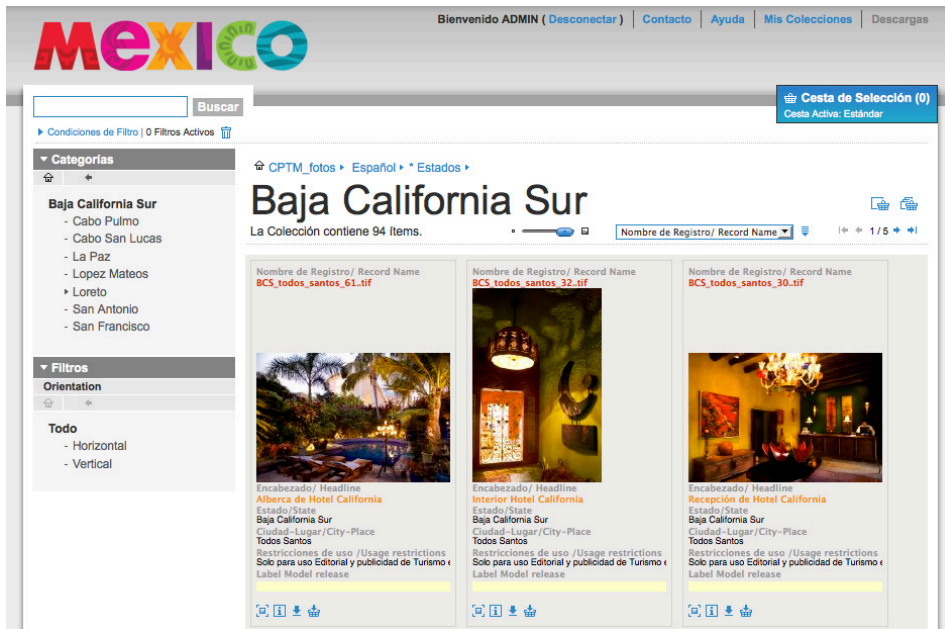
MEXICO

Bienvenido ADMIN ( Desconectar ) | Contacto | Ayuda | Mis Colecciones | Descargas

Buscar

Condiciones de Filtro | 0 Filtros Activos

Cesta de Selección (0)
Cesta Activa: Estándar

Categorias

Baja California Sur
- Cabo Pulmo
- Cabo San Lucas
- La Paz
- Lopez Mateos
- Loreto
- San Antonio
- San Francisco

Filtros
Orientation

Todo
- Horizontal
- Vertical

CPTM_fotos ▸ Español ▸ * Estados ▸

Baja California Sur

La Colección contiene 94 Items.

Nombre de Registro/ Record Name

1 / 5

Nombre de Registro/ Record Name
BCS_todos_santos_61..tif
Encabezado/ Headline
Alberca de Hotel California
Estado/State
Baja California Sur
Ciudad-Lugar/City-Place
Todos Santos
Restricciones de uso /Usage restrictions
Solo para uso Editorial y publicidad de Turismo e
Label Model release

Nombre de Registro/ Record Name
BCS_todos_santos_32..tif
Encabezado/ Headline
Interior Hotel California
Estado/State
Baja California Sur
Ciudad-Lugar/City-Place
Todos Santos
Restricciones de uso /Usage restrictions
Solo para uso Editorial y publicidad de Turismo e
Label Model release

Nombre de Registro/ Record Name
BCS_todos_santos_30..tif
Encabezado/ Headline
Recepción de Hotel California
Estado/State
Baja California Sur
Ciudad-Lugar/City-Place
Todos Santos
Restricciones de uso /Usage restrictions
Solo para uso Editorial y publicidad de Turismo e
Label Model release